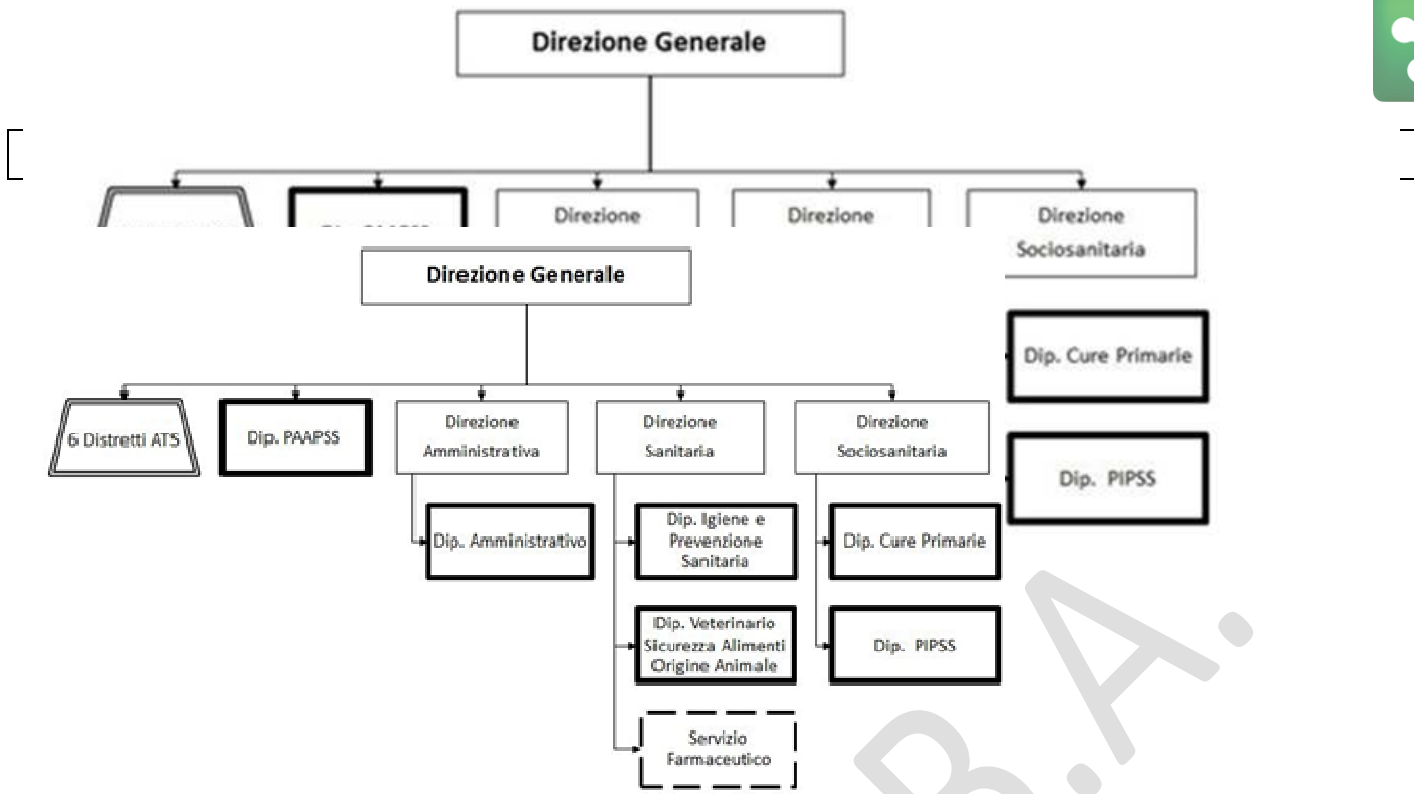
Direzione Generale

Direzione

Direzione

Direzione Sociosanitaria

Dip. Cure Primarie

Dip. PIPSS

Direzione Generale

6 Distretti ATS

Dip. PAAPSS

Direzione Amministrativa

Direzione Sanitaria

Direzione Sociosanitaria

Dip. Amministrativo

Dip. Igiene e Prevenzione Sanitaria

Dip. Veterinario Sicurezza Alimenti Origine Animale

Servizio Farmaceutico

Dip. Cure Primarie

Dip. PIPSS